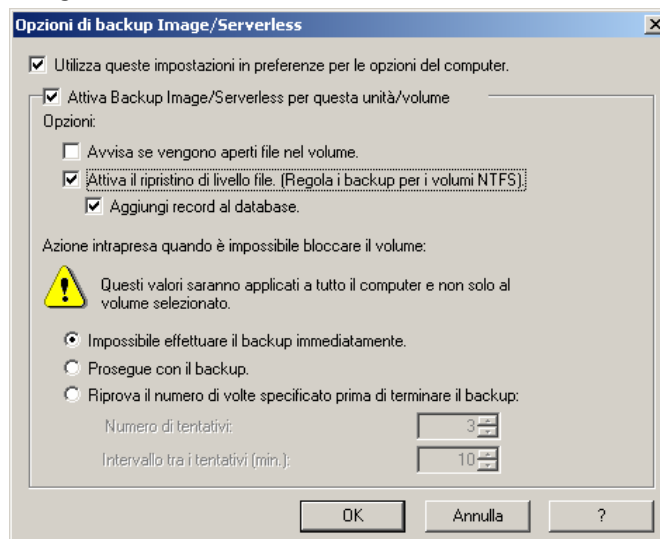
Opzioni di backup Image/Serverless

Utilizza queste impostazioni in preferenze per le opzioni del computer.

Attiva Backup Image/Serverless per questa unità/volume

Opzioni:

Avvisa se vengono aperti file nel volume.

Attiva il ripristino di livello file. (Regola i backup per i volumi NTFS)

Aggiungi record al database.

Azione intrapresa quando è impossibile bloccare il volume:

Questi valori saranno applicati a tutto il computer e non solo al volume selezionato.

Impossibile effettuare il backup immediatamente.

Prosegue con il backup.

Riprova il numero di volte specificato prima di terminare il backup:

Numero di tentativi: 3

Intervallo tra i tentativi (min.): 10

OK Annulla ?